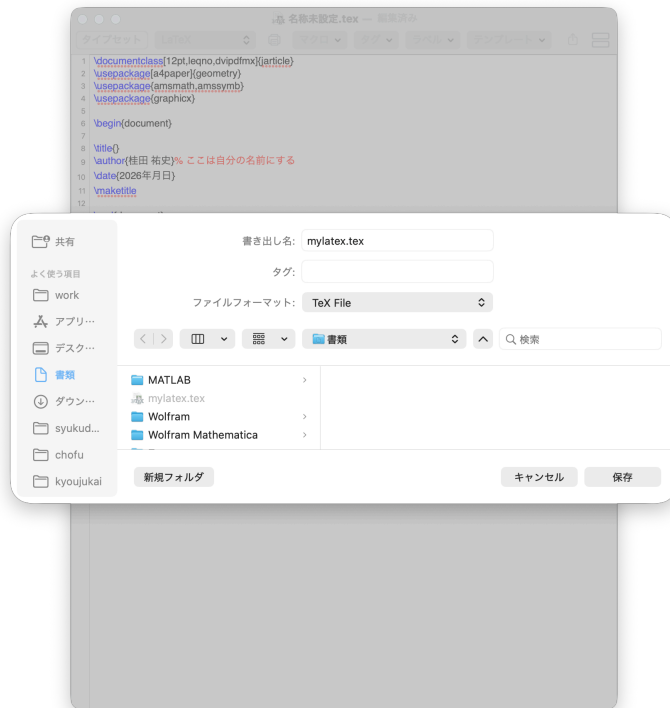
名称未設定.tex — 編集済み

タイプセット　LaTeX　マクロ　タグ　ツール　テンプレート

1 \documentclass[12pt,leqno,dvipdfmx]{jarticle}
2 \usepackage[a4paper]{geometry}
3 \usepackage{amsmath,amssymb}
4 \usepackage{graphicx}
5
6 \begin{document}
7
8 \title{}
9 \author{桂田 祐史}% ここは自分の名前にする
10 \date{2026年月日}
11 \maketitle
12

共有
よく使う項目
work
アプリ…
デスク…
書類
ダウン…
syukud…
chofu
kyoujukai

書き出し名: mylatex.tex
タグ:
ファイルフォーマット: TeX File

書類
検索

MATLAB
mylatex.tex
Wolfram
Wolfram Mathematica

新規フォルダ
キャンセル
保存